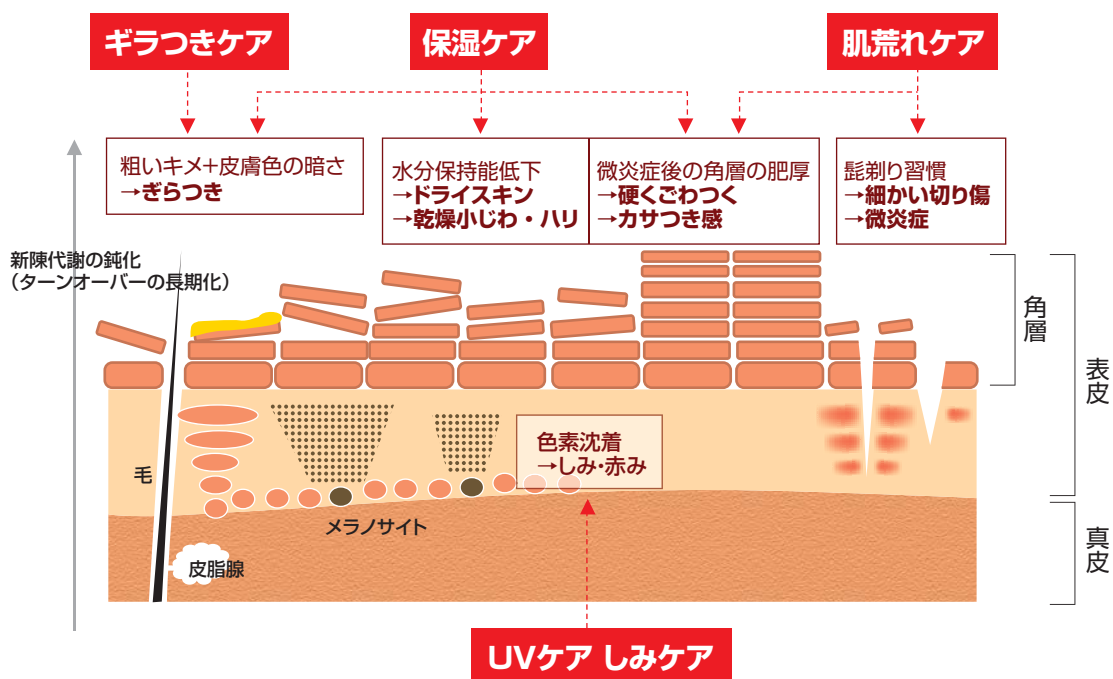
ギラつきケア

保湿ケア

肌荒れケア

粗いキメ+皮膚色の暗さ
→ぎらつき

水分保持能低下
→ドライスキン
→乾燥小じわ・ハリ

微炎症後の角層の肥厚
→硬くごわつく
→カサつき感

髭剃り習慣
→細かい切り傷
→微炎症

新陳代謝の鈍化
(ターンオーバーの長期化)

角層

表皮

真皮

毛

色素沈着
→しみ・赤み

メラノサイト

皮脂腺

UVケア しみケア